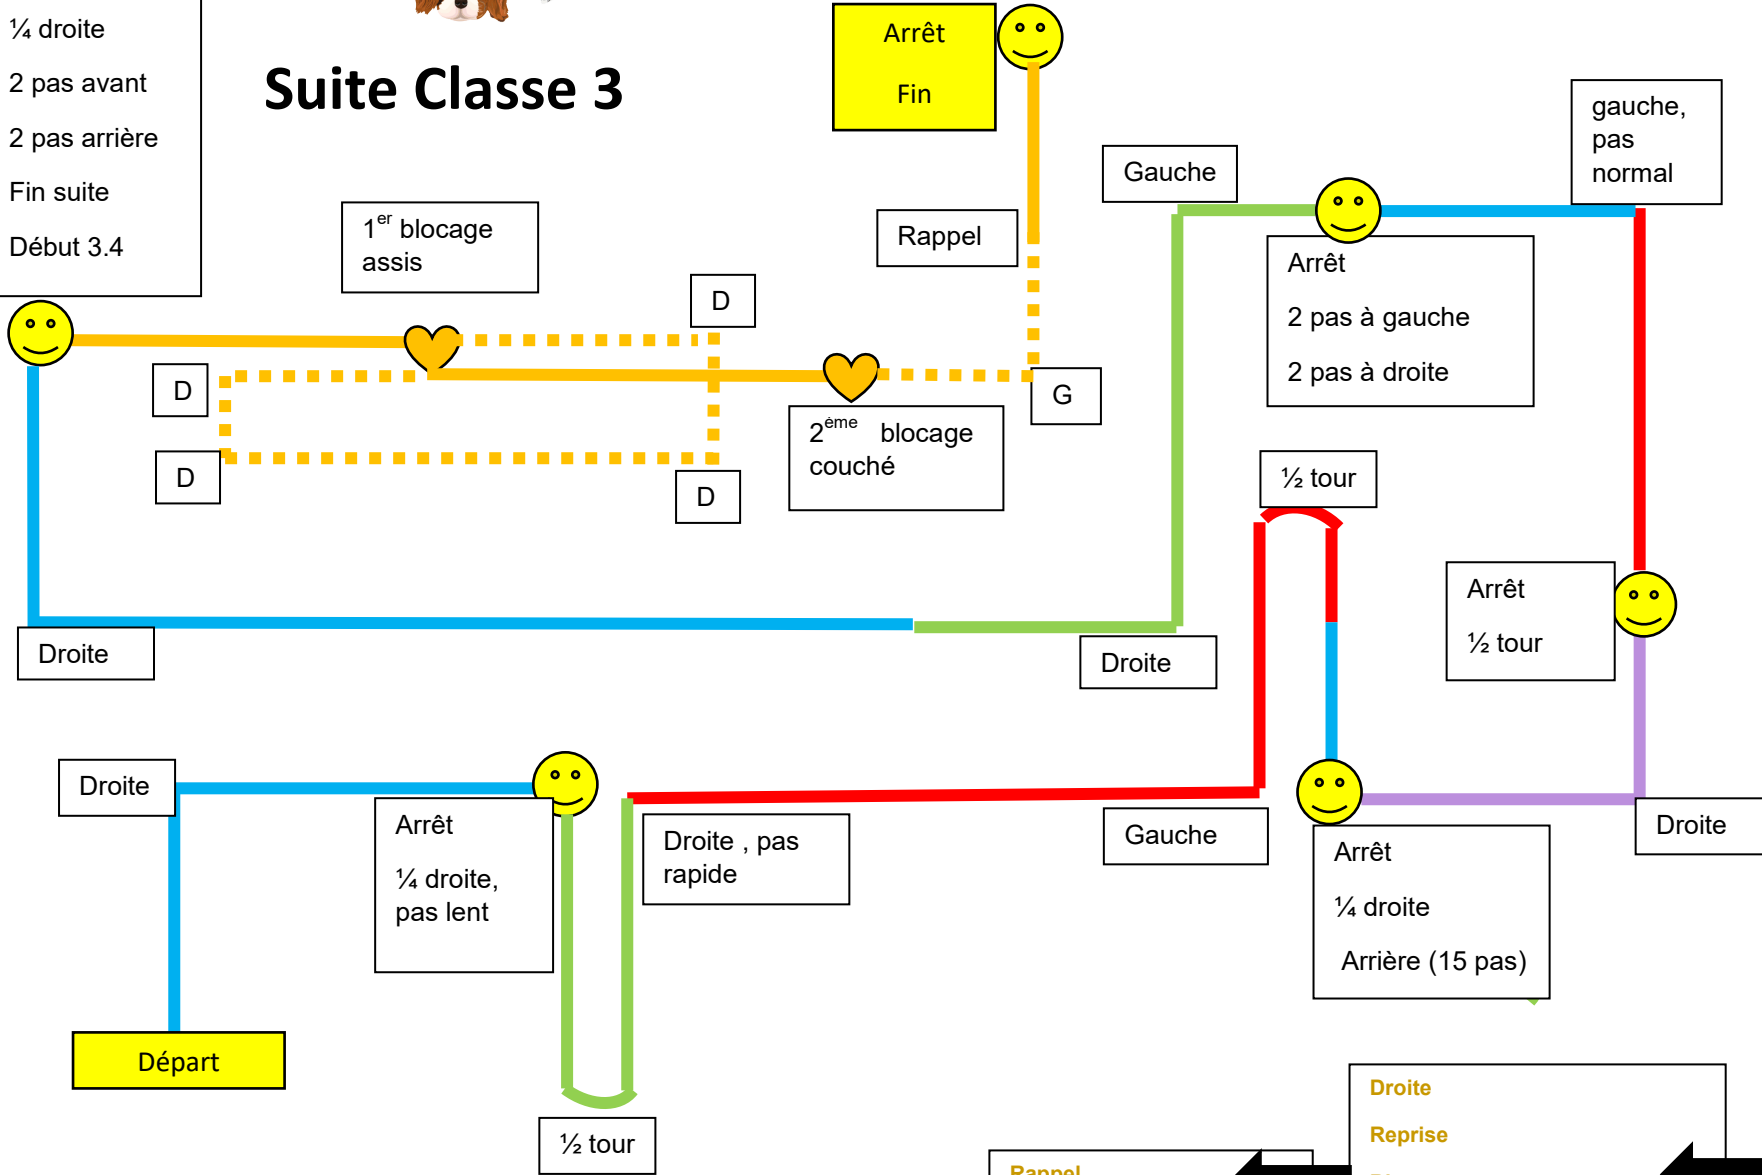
¼ droite

2 pas avant

2 pas arrière

Fin suite

Début 3.4

Suite Classe 3

Arrêt

Fin

Gauche

gauche, pas normal

Rappel

1$^{er}$ blocage assis

D

D

D

D

D

G

Arrêt

2 pas à gauche

2 pas à droite

2$^{ème}$ blocage couché

½ tour

Arrêt

½ tour

Droite

Droite

Droite

Arrêt

¼ droite, pas lent

Droite , pas rapide

Gauche

Droite

Arrêt

¼ droite

Arrière (15 pas)

Départ

½ tour

Droite

Reprise

Rappel